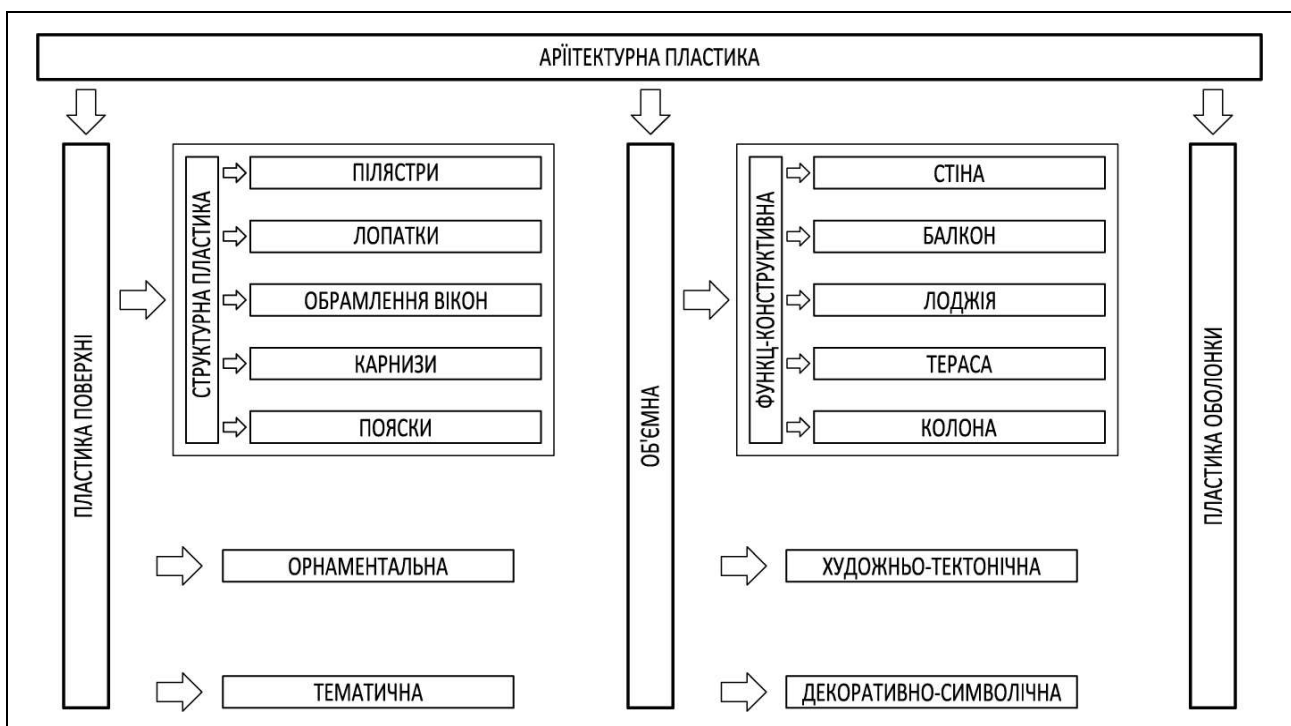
АРІЇТЕКТУРНА ПЛАСТИКА

ПЛАСТИКА ПОВЕРХНІ

СТРУКТУРНА ПЛАСТИКА

ПІЛЯСТРИ

ЛОПАТКИ

ОБРАМЛЕННЯ ВІКОН

КАРНИЗИ

ПОЯСКИ

ОРНАМЕНТАЛЬНА

ТЕМАТИЧНА

ОБ'ЄМНА

ФУНКЦ-КОНСТРУКТИВНА

СТІНА

БАЛКОН

ЛОДЖІЯ

ТЕРАСА

КОЛОНА

ХУДОЖНЬО-ТЕКТОНІЧНА

ДЕКОРАТИВНО-СИМВОЛІЧНА

ПЛАСТИКА ОБОЛОНКИ